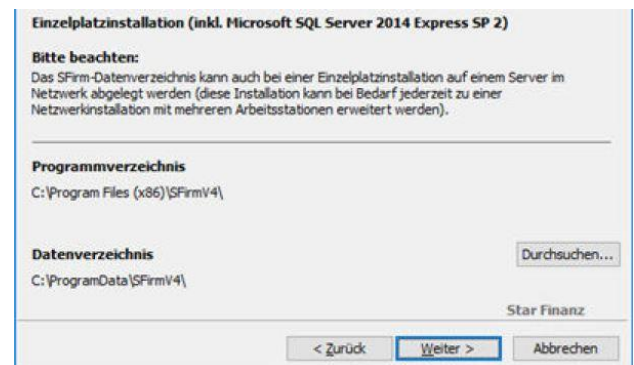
Einzelplatzinstallation (inkl. Microsoft SQL Server 2014 Express SP 2)

Bitte beachten:
Das SFirm-Datenverzeichnis kann auch bei einer Einzelplatzinstallation auf einem Server im Netzwerk abgelegt werden (diese Installation kann bei Bedarf jederzeit zu einer Netzwerkinstallation mit mehreren Arbeitsstationen erweitert werden).

Programmverzeichnis
C:\Program Files (x86)\SFirmV4\

Datenverzeichnis
Durchsuchen...
C:\ProgramData\SFirmV4\

Star Finanz

< Zurück
Weiter >
Abbrechen